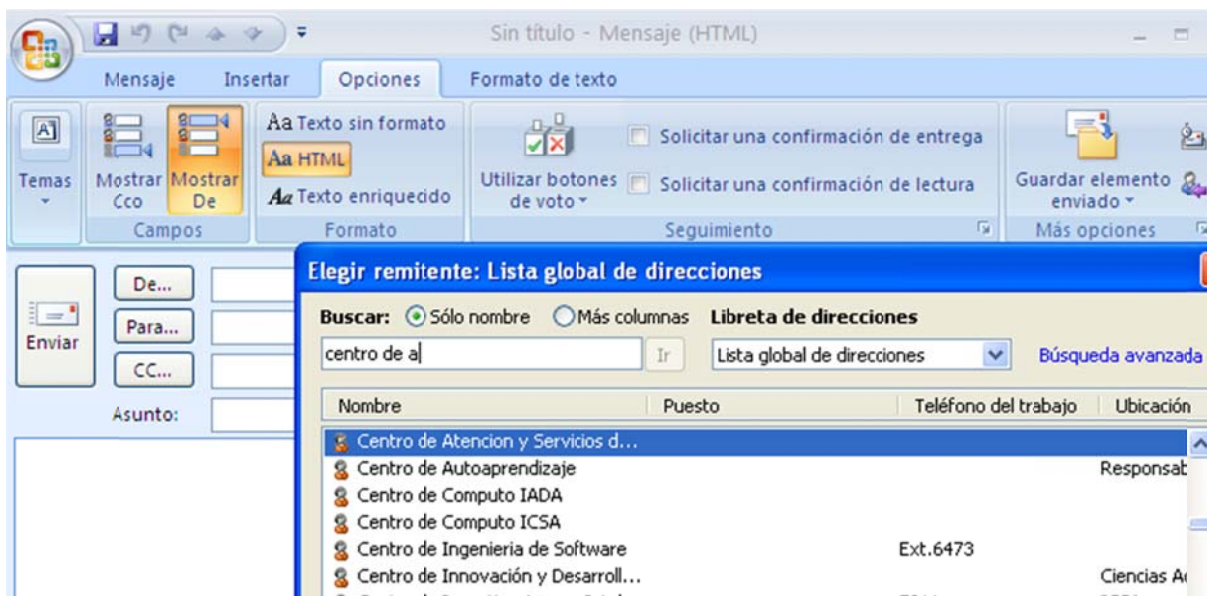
Sin título - Mensaje (HTML)

Mensaje Insertar Opciones Formato de texto

Temas
Mostrar Cco
Mostrar De
Campos

Aa Texto sin formato
Aa HTML
Aa Texto enriquecido
Formato

Utilizar botones de voto
Solicitar una confirmación de entrega
Solicitar una confirmación de lectura
Seguimiento

Guardar elemento enviado
Más opciones

Enviar
De...
Para...
CC...
Asunto:

Elegir remitente: Lista global de direcciones

Buscar: Sólo nombre Más columnas Libreta de direcciones
centro de a Ir Lista global de direcciones Búsqueda avanzada

| Nombre | Puesto | Teléfono del trabajo | Ubicación |
|---|---|---|---|
| Centro de Atencion y Servicios d... | | | |
| Centro de Autoaprendizaje | | | Responsat |
| Centro de Computo IADA | | | |
| Centro de Computo ICSA | | | |
| Centro de Ingenieria de Software | | Ext.6473 | |
| Centro de Innovación y Desarroll... | | | Ciencias A |